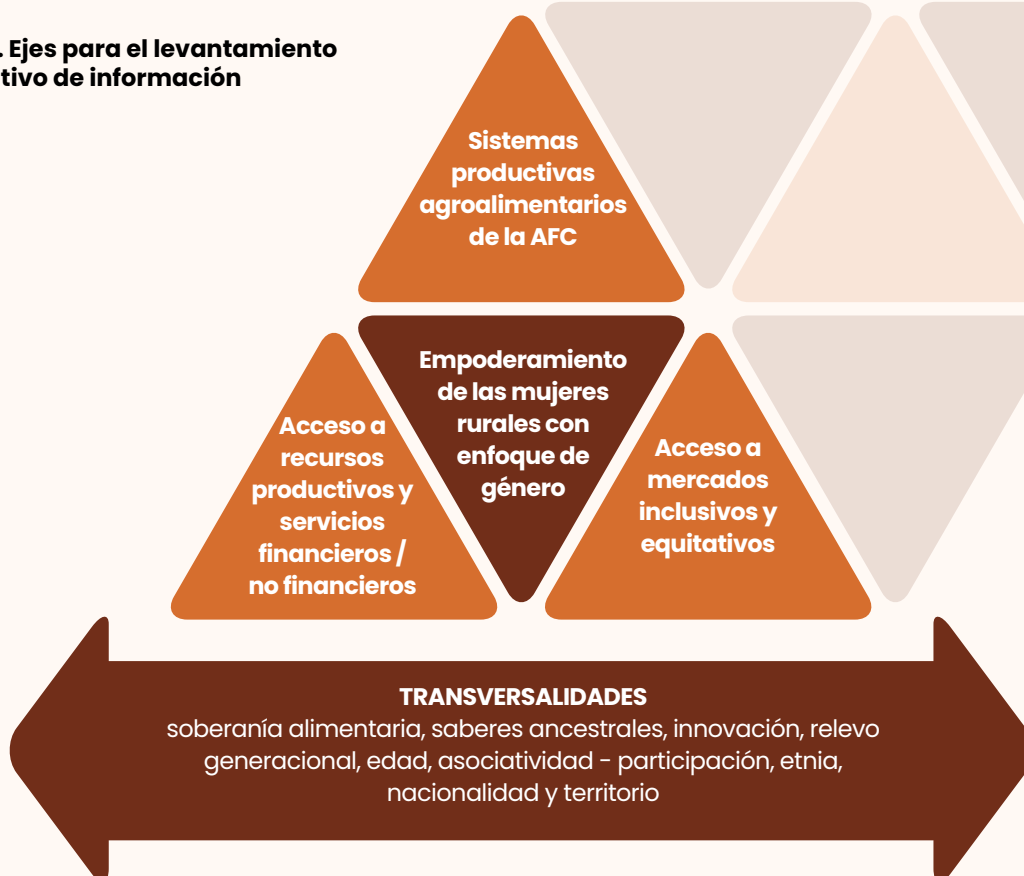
. Ejes para el levantamiento
tivo de información

Sistemas productivas agroalimentarios de la AFC

Acceso a recursos productivos y servicios financieros / no financieros

Empoderamiento de las mujeres rurales con enfoque de género

Acceso a mercados inclusivos y equitativos

TRANSVERSALIDADES
soberanía alimentaria, saberes ancestrales, innovación, relevo generacional, edad, asociatividad - participación, etnia, nacionalidad y territorio